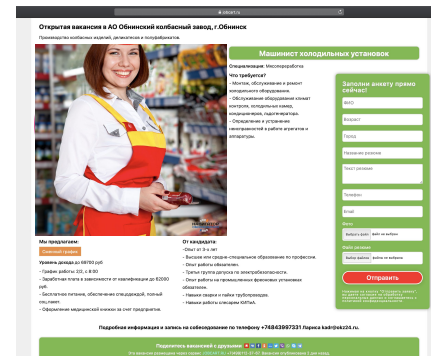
pkert.ru

Открытая вакансия в АО Обнинский колбасный завод, г.Обнинск

Производство колбасных изделий, деликатесов и полуфабрикатов.

Машинист холодильных установок

Специализация: Мясопереработка

Что требуется?

– Монтаж, обслуживание и ремонт холодильного оборудования.

– Обслуживание оборудования климат контроля, холодильных камер, кондиционеров, льдогенератора.

– Определение и устранение неисправностей в работе агрегатов и аппаратуры.

Заполни анкету прямо сейчас!

ФИО

Возраст

Город

Название резюме

Текст резюме

Телефон

Email

Фото

Выбрать файл Файл не выбран

Файл резюме

Выбрать файл Файл не выбран

Отправить

Мы предлагаем:

Свежий график

Уровень дохода до 69750 руб

– График работы: 2/2, с 8:00

– Заработная плата в зависимости от квалификации до 62000 руб.

– Бесплатное питание, обеспечение спецодеждой, полный соц.пакет.

– Оформление медицинской книжки за счет предприятия.

От кандидата:

– Опыт от 3-х лет

– Высшее или средне-специальное образование по профессии.

– Опыт работы обязателен.

– Третья группа допуска по электробезопасности.

– Опыт работы на промышленных фреоновых установках обязателен.

– Навыки сварки и пайки трубопроводов.

– Навыки работы с опорами КИПиА.

Подробная информация и запись на собеседование по телефону +74843997331 Лариса kadr@ekz24.ru.

Поделитесь вакансией с друзьями

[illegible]